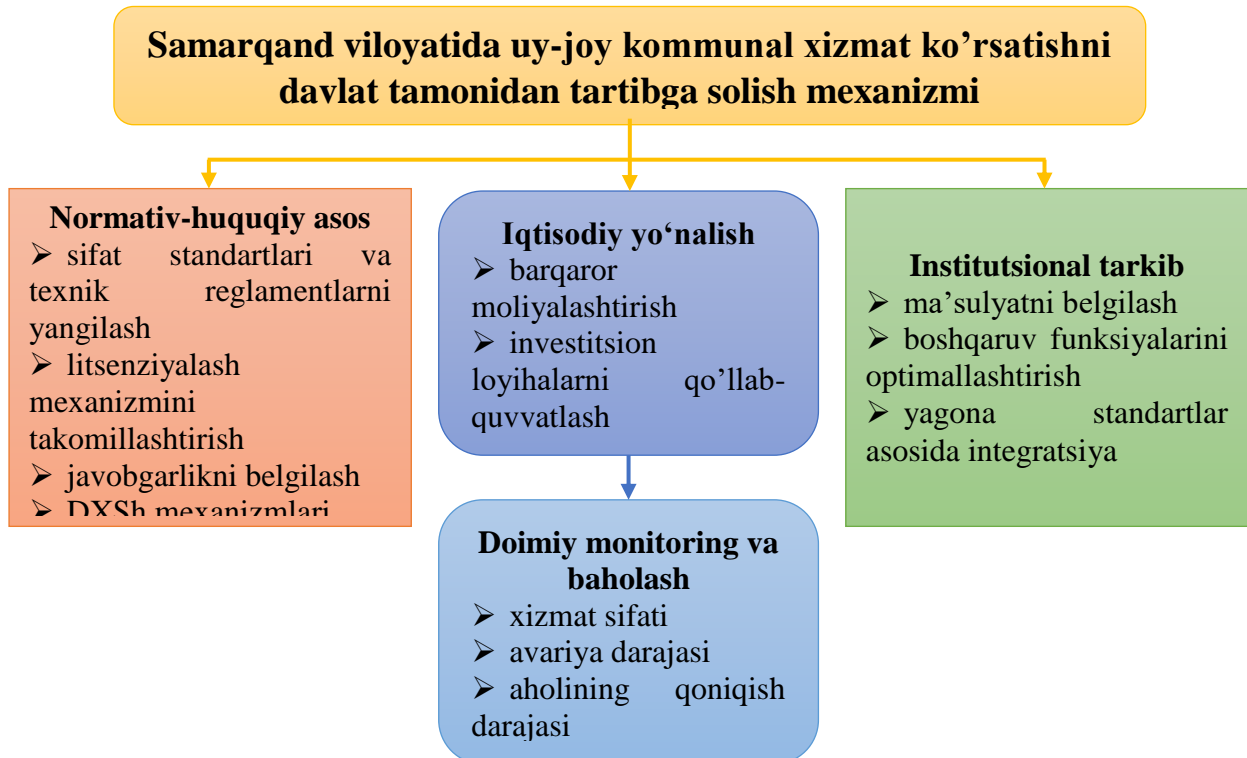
Samarqand viloyatida uy-joy kommunal xizmat ko’rsatishni davlat tamonidan tartibga solish mexanizmi

Normativ-huquqiy asos
➢ sifat standartlari va texnik reglamentlarni yangilash
➢ litsenziyalash mexanizmini takomillashtirish
➢ javobgarlikni belgilash
➢ DXSh mexanizmlari

Iqtisodiy yo‘nalish
➢ barqaror moliyalashtirish
➢ investitsion loyihalarni qo’llab-quvvatlash

Institutsional tarkib
➢ ma’sulyatni belgilash
➢ boshqaruv funksiyalarini optimallashtirish
➢ yagona standartlar asosida integratsiya

Doimiy monitoring va baholash
➢ xizmat sifati
➢ avariya darajasi
➢ aholining qoniqish darajasi